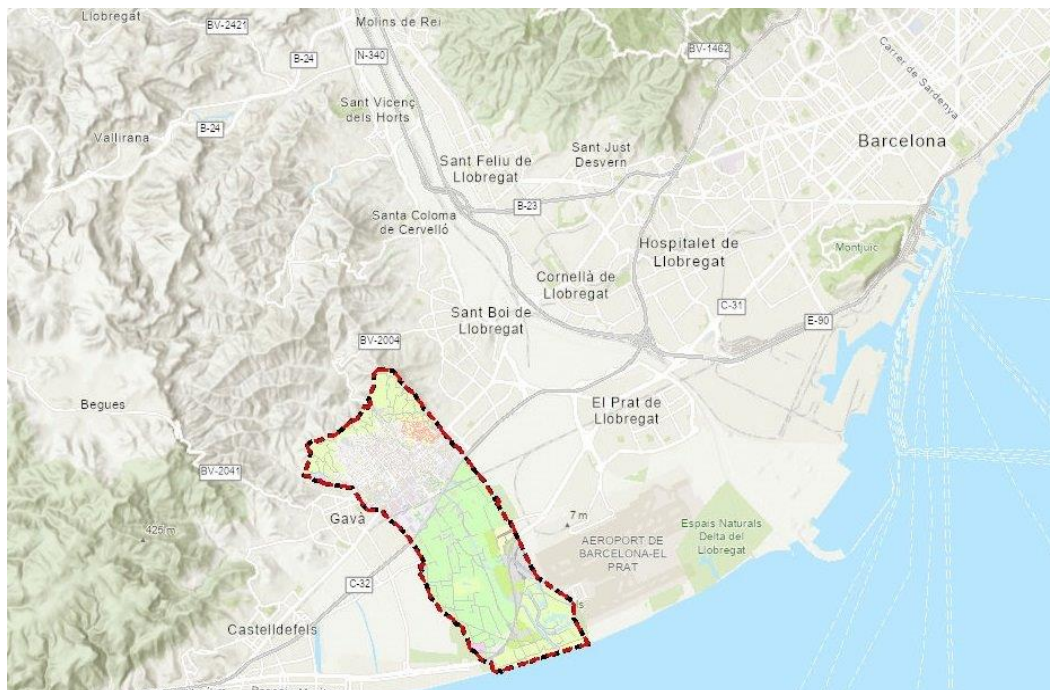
Llobregat
BV-2421
Molins de Rei
B-24
N-340
BV-1462
Carrer de Sardenya
Sant Vicenç dels Horts
Vallirana
B-24
Sant Just Desvern
Barcelona
Sant Feliu de Llobregat
B-23
Santa Coloma de Cervelló
Hospitalet de Llobregat
Montjuïc
Cornellà de Llobregat
C-31
E-90
Sant Boi de Llobregat
BV-2004
El Prat de Llobregat
Begues
BV-2041
7 m
Espais Naturals Delta del Llobregat
Gavà
425 m
AEROPORT DE BARCELONA-EL PRAT
C-32
Castelldefels